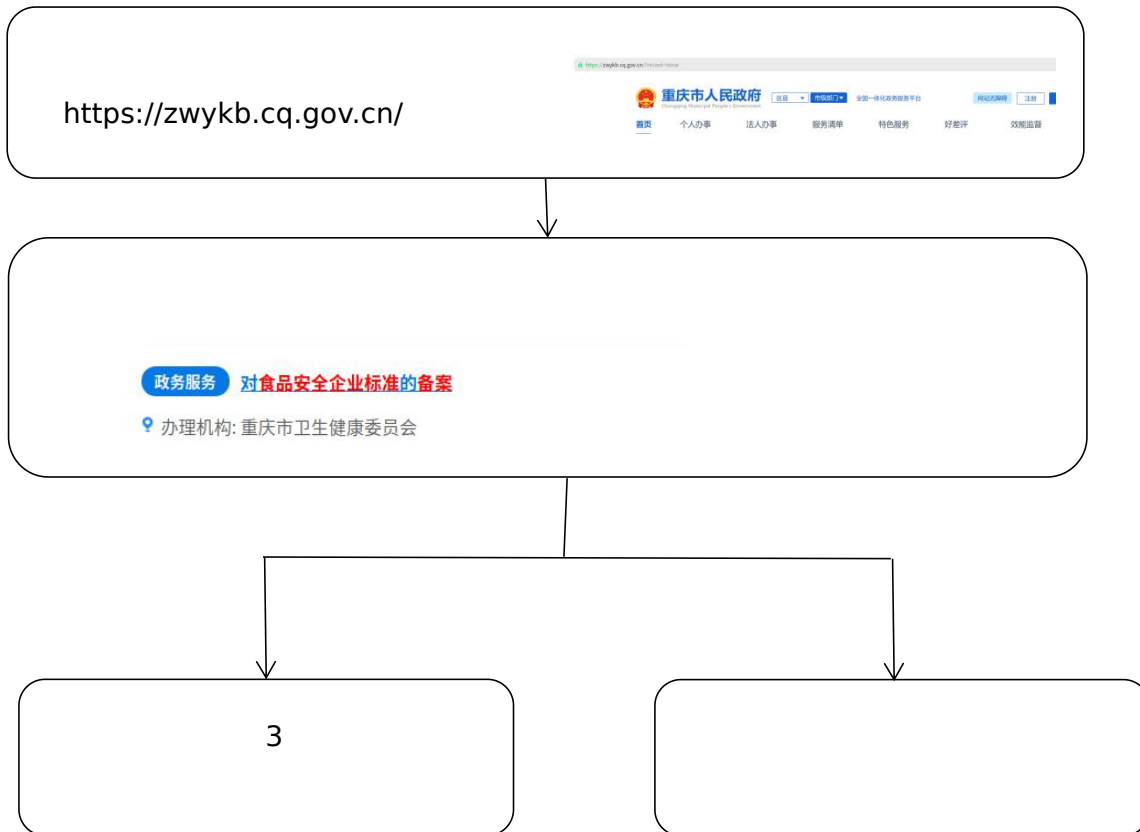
https://zwykb.cq.gov.cn/

https://zwykb.cq.gov.cn/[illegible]

重庆市人民政府
Chongqing Municipal People's Government

区县 市级部门 全国一体化政务服务平台 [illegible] 注册

首页 个人办事 法人办事 服务清单 特色服务 好差评 效能监督

政务服务 对食品安全企业标准的备案

办理机构: 重庆市卫生健康委员会

3